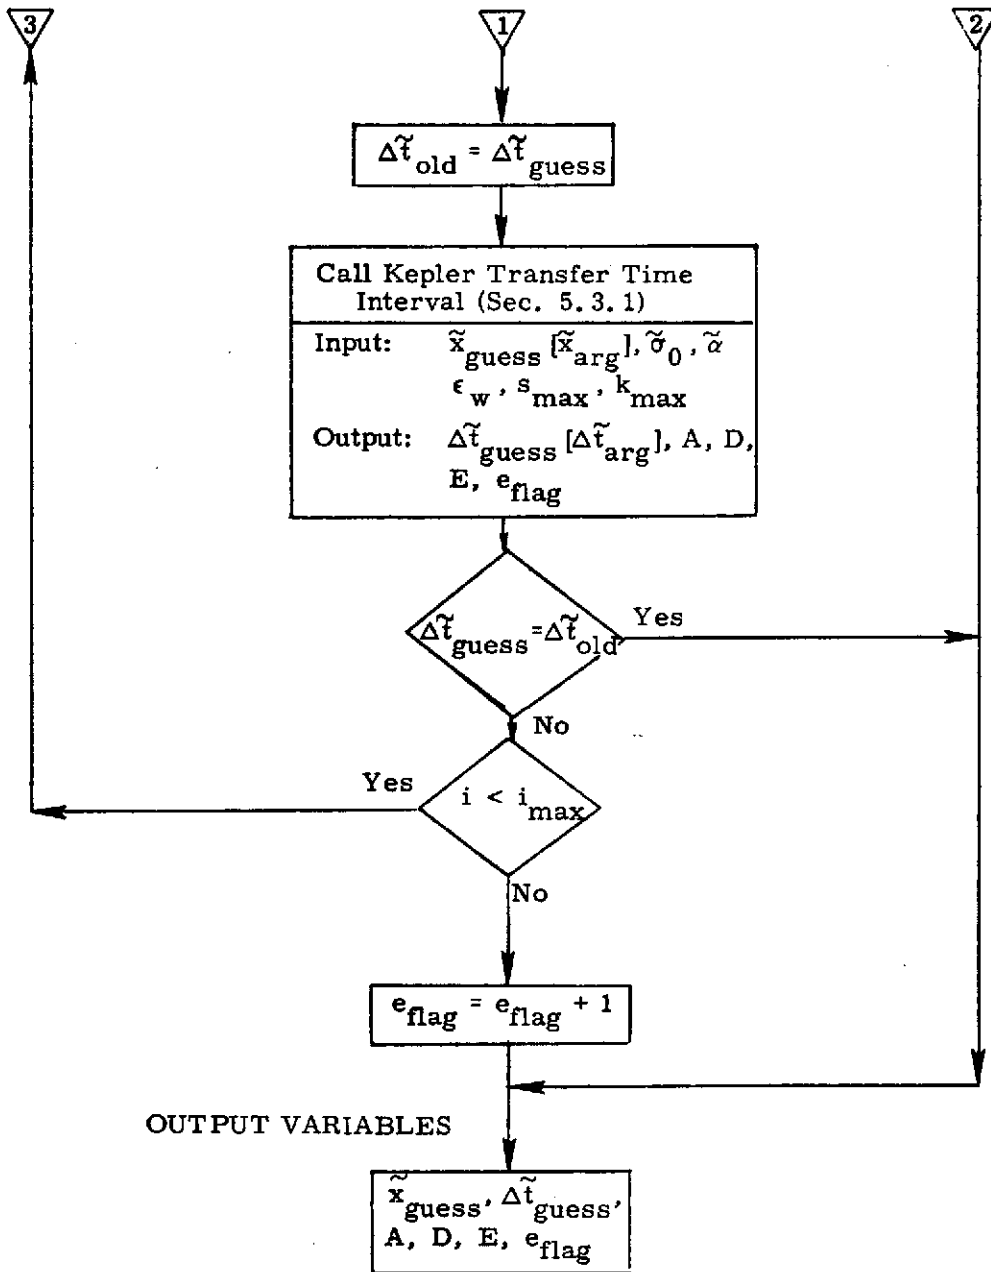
3

1

2

$\Delta\tilde{t}_{old} = \Delta\tilde{t}_{guess}$

Call Kepler Transfer Time Interval (Sec. 5.3.1)

Input: $\tilde{x}_{guess}$ [$\tilde{x}_{arg}$], $\tilde{\sigma}_0$, $\tilde{\alpha}$ $\epsilon_w$, $s_{max}$, $k_{max}$

Output: $\Delta\tilde{t}_{guess}$ [$\Delta\tilde{t}_{arg}$], A, D, E, $e_{flag}$

$\Delta\tilde{t}_{guess} = \Delta\tilde{t}_{old}$

Yes

No

Yes

$i < i_{max}$

No

$e_{flag} = e_{flag} + 1$

OUTPUT VARIABLES

$\tilde{x}_{guess}$, $\Delta\tilde{t}_{guess}$, A, D, E, $e_{flag}$